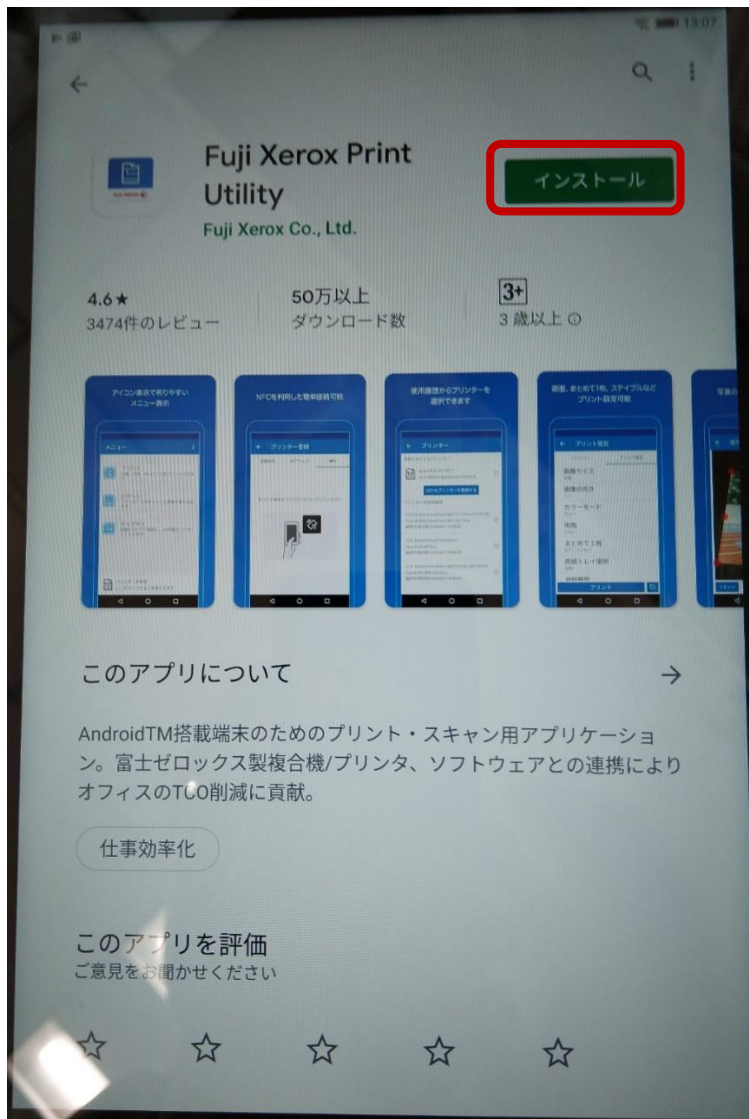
13:07

Fuji Xerox Print Utility
Fuji Xerox Co., Ltd.

インストール

4.6★
3474件のレビュー

50万以上
ダウンロード数

3+
3 歳以上 ⓘ

アイコン表示で判りやすいメニュー表示

NFCを利用した簡単接続可能

使用履歴からプリンターを選択できます

両面、まとめて1枚、ステイプルなどプリント設定可能

このアプリについて

→

AndroidTM搭載端末のためのプリント・スキャン用アプリケーション。富士ゼロックス製複合機/プリンタ、ソフトウェアとの連携によりオフィスのTCO削減に貢献。

仕事効率化

このアプリを評価
ご意見をお聞かせください

☆ ☆ ☆ ☆ ☆